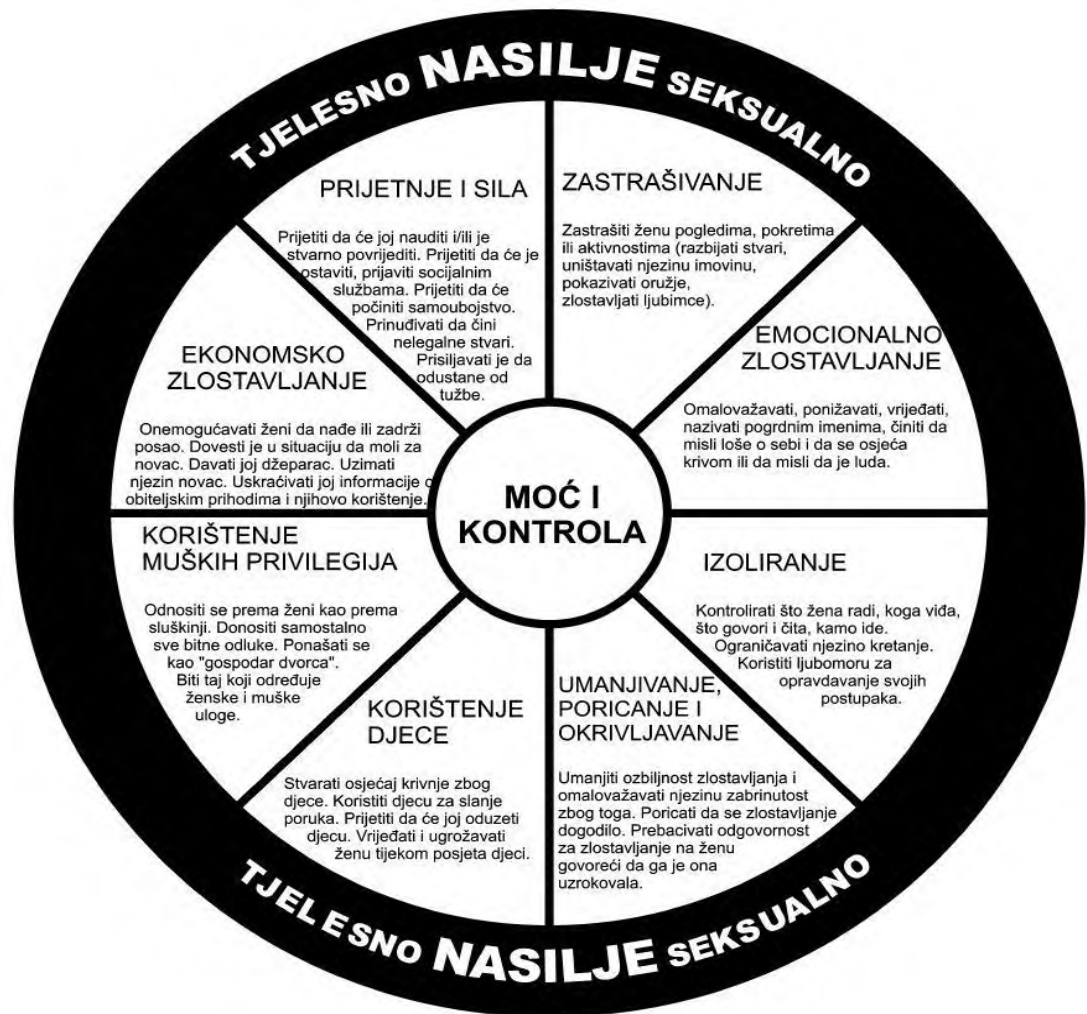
TJELESNO NASILJE SEKSUALNO

PRIJETNJE I SILA

Prijetiti da će joj nauditi i/ili je stvarno povrijediti. Prijetiti da će je ostaviti, prijaviti socijalnim službama. Prijetiti da će počiniti samoubojstvo. Prinuđivati da čini nelegalne stvari. Prisiljavati je da odustane od tužbe.

ZASTRAŠIVANJE

Zastrašiti ženu pogledima, pokretima ili aktivnostima (razbijati stvari, uništavati njezinu imovinu, pokazivati oružje, zlostavljati ljubimce).

EMOCIONALNO ZLOSTAVLJANJE

Omalovažavati, ponižavati, vrijeđati, nazivati pogrdnim imenima, činiti da misli loše o sebi i da se osjeća krivom ili da misli da je luda.

EKONOMSKO ZLOSTAVLJANJE

Onemogućavati ženi da nađe ili zadrži posao. Dovesti je u situaciju da moli za novac. Davati joj džeparac. Uzimati njezin novac. Uskraćivati joj informacije o obiteljskim prihodima i njihovo korištenje.

MOĆ I KONTROLA

KORIŠTENJE MUŠKIH PRIVILEGIJA

Odnositi se prema ženi kao prema sluškinji. Donositi samostalno sve bitne odluke. Ponašati se kao "gospodar dvorca". Biti taj koji određuje ženske i muške uloge.

IZOLIRANJE

Kontrolirati što žena radi, koga viđa, što govori i čita, kamo ide. Ograničavati njezino kretanje. Koristiti ljubomoru za opravdavanje svojih postupaka.

KORIŠTENJE DJECE

Stvarati osjećaj krivnje zbog djece. Koristiti djecu za slanje poruka. Prijetiti da će joj oduzeti djecu. Vrijeđati i ugrožavati ženu tijekom posjeta djeci.

UMANJIVANJE, PORICANJE I OKRIVLJAVANJE

Umanjiti ozbiljnost zlostavljanja i omalovažavati njezinu zabrinutost zbog toga. Poricati da se zlostavljanje dogodilo. Prebacivati odgovornost za zlostavljanje na ženu govoreći da ga je ona uzrokovala.

TJELESNO NASILJE SEKSUALNO